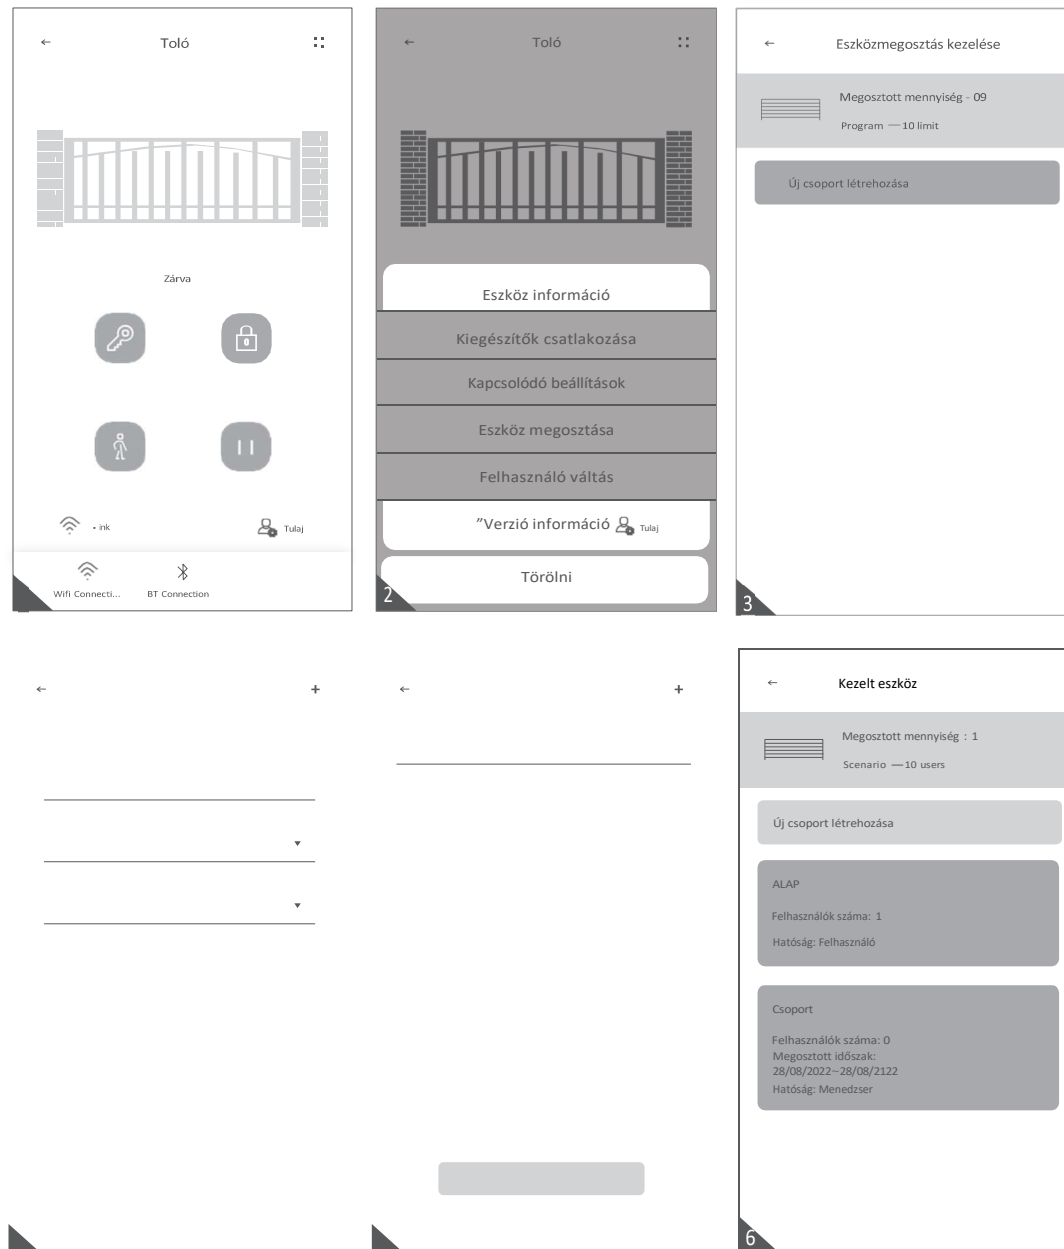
←
Toló
::

Zárva

• ink
Tulaj

Wifi Connecti...
BT Connection

←
Toló
::

Eszköz információ
Kiegészítők csatlakozása
Kapcsolódó beállítások
Eszköz megosztása
Felhasználó váltás
"Verzió információ Tulaj
Törölni
2

←
Eszközmegosztás kezelése

Megosztott mennyiség - 09
Program —10 limit

Új csoport létrehozása
3

←
+

←
+

←
Kezelt eszköz

Megosztott mennyiség : 1
Scenario —10 users

Új csoport létrehozása

ALAP
Felhasználók száma: 1
Hatóság: Felhasználó

Csoport
Felhasználók száma: 0
Megosztott időszak:
28/08/2022~28/08/2122
Hatóság: Menedzser
6